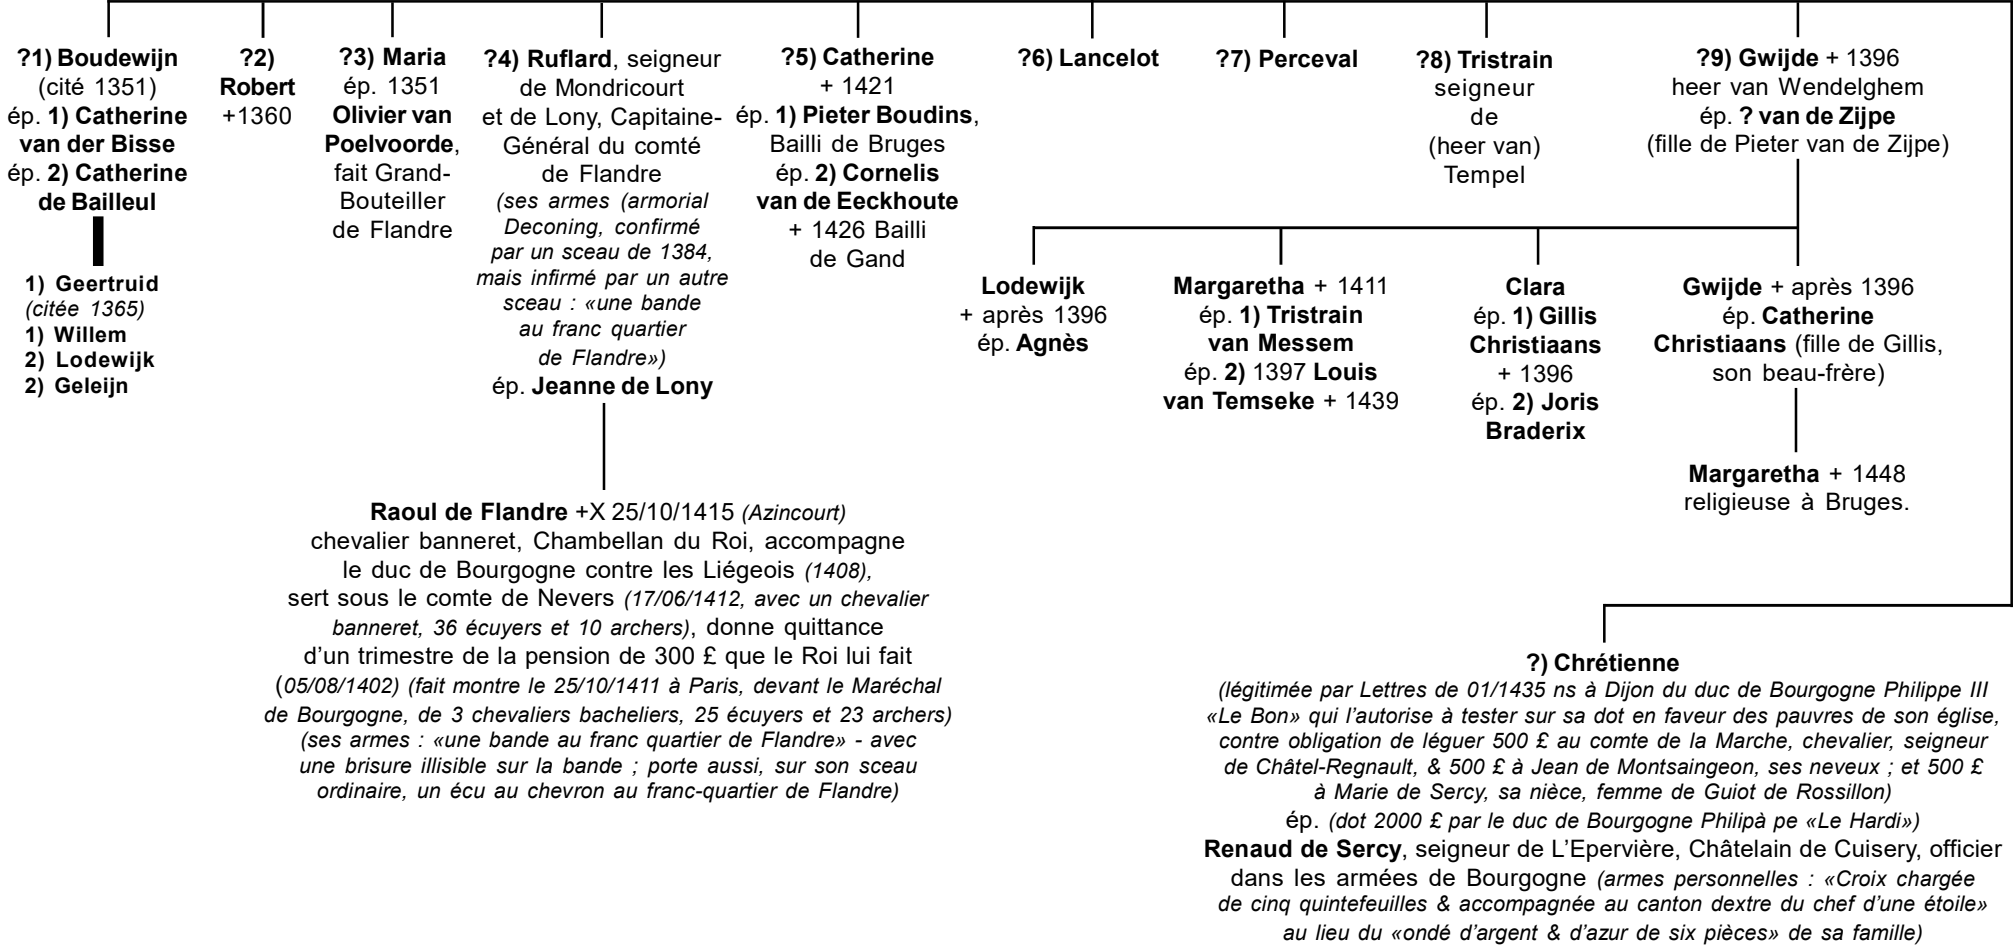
?1) Boudewijn (cité 1351) ép. 1) Catherine van der Bisse ép. 2) Catherine de Bailleul

1) Geertruid (citée 1365)
1) Willem
2) Lodewijk
2) Geleijn

?2) Robert +1360

?3) Maria ép. 1351 Olivier van Poelvoorde, fait Grand-Bouteiller de Flandre

?4) Ruflard, seigneur de Mondricourt et de Lony, Capitaine-Général du comté de Flandre (ses armes (armorial Deconing, confirmé par un sceau de 1384, mais infirmé par un autre sceau : «une bande au franc quartier de Flandre») ép. Jeanne de Lony

Raoul de Flandre +X 25/10/1415 (Azincourt) chevalier banneret, Chambellan du Roi, accompagne le duc de Bourgogne contre les Liégeois (1408), sert sous le comte de Nevers (17/06/1412, avec un chevalier banneret, 36 écuyers et 10 archers), donne quittance d'un trimestre de la pension de 300 £ que le Roi lui fait (05/08/1402) (fait montre le 25/10/1411 à Paris, devant le Maréchal de Bourgogne, de 3 chevaliers bacheliers, 25 écuyers et 23 archers) (ses armes : «une bande au franc quartier de Flandre» - avec une brisure illisible sur la bande ; porte aussi, sur son sceau ordinaire, un écu au chevron au franc-quartier de Flandre)

?5) Catherine + 1421 ép. 1) Pieter Boudins, Bailli de Bruges ép. 2) Cornelis van de Eeckhoute + 1426 Bailli de Gand

?6) Lancelot

?7) Perceval

?8) Tristrain seigneur de (heer van) Tempel

?9) Gwijde + 1396 heer van Wendelghem ép. ? van de Zijpe (fille de Pieter van de Zijpe)

Lodewijk + après 1396 ép. Agnès

Margaretha + 1411 ép. 1) Tristrain van Messem ép. 2) 1397 Louis van Temseke + 1439

Clara ép. 1) Gillis Christiaans + 1396 ép. 2) Joris Braderix

Gwijde + après 1396 ép. Catherine Christiaans (fille de Gillis, son beau-frère)

Margaretha + 1448 religieuse à Bruges.

?) Chrétienne
(légitimée par Lettres de 01/1435 ns à Dijon du duc de Bourgogne Philippe III «Le Bon» qui l'autorise à tester sur sa dot en faveur des pauvres de son église, contre obligation de léguer 500 £ au comte de la Marche, chevalier, seigneur de Châtel-Regnault, & 500 £ à Jean de Montsaingeon, ses neveux ; et 500 £ à Marie de Sercy, sa nièce, femme de Guiot de Rossillon)
ép. (dot 2000 £ par le duc de Bourgogne Philipà pe «Le Hardi»)
Renaud de Sercy, seigneur de L'Epervière, Châtelain de Cuisery, officier dans les armées de Bourgogne (armes personnelles : «Croix chargée de cinq quintefeuilles & accompagnée au canton dextre du chef d'une étoile» au lieu du «ondé d'argent & d'azur de six pièces» de sa famille)